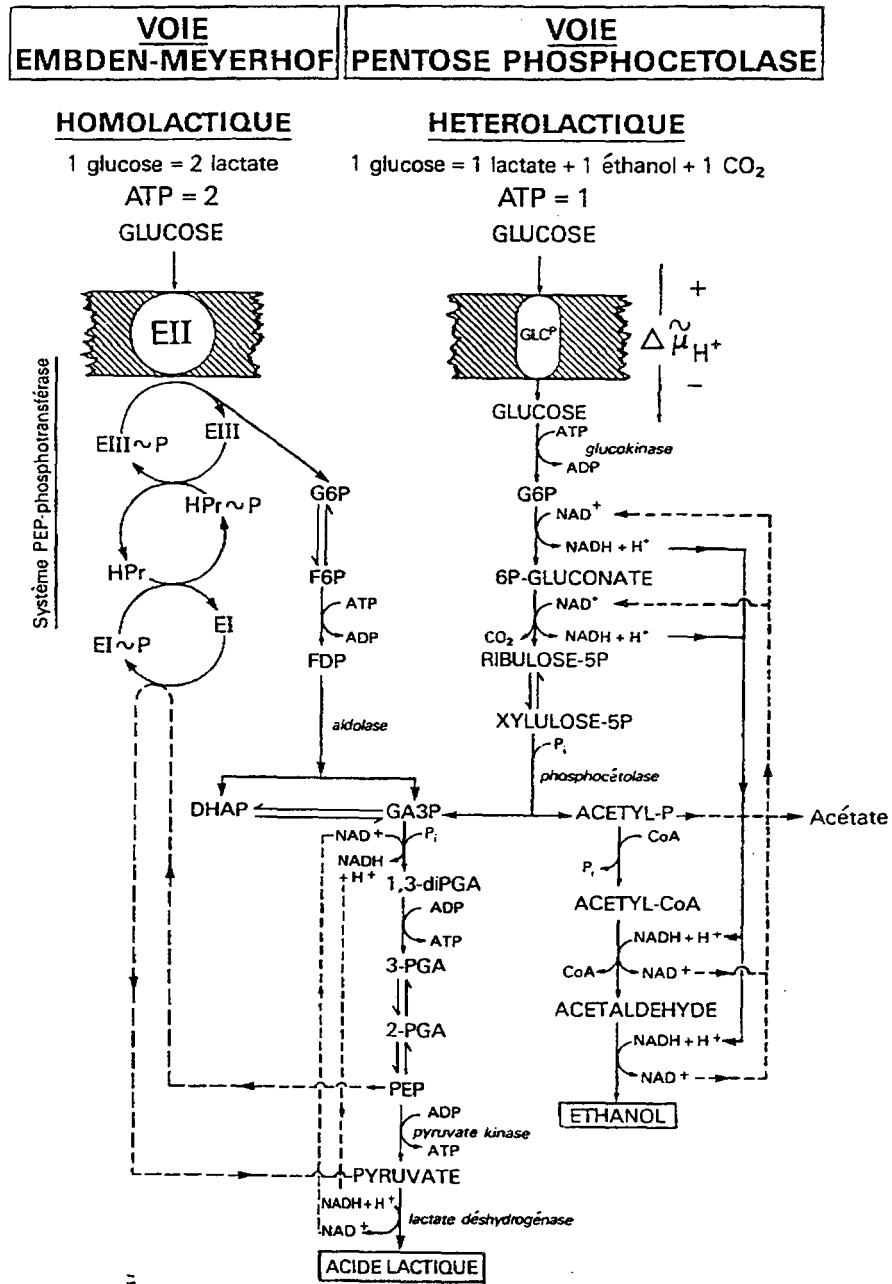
VOIE
EMBDEN-MEYERHOF

VOIE
PENTOSE PHOSPHOCETOLASE

HOMOLACTIQUE
1 glucose = 2 lactate
ATP = 2
GLUCOSE

HETEROLACTIQUE
1 glucose = 1 lactate + 1 éthanol + 1 $CO_2$
ATP = 1
GLUCOSE

EII

Système PEP-phosphotransférase

EIII~P
EIII
HPr~P
HPr
EI~P
EI

G6P
F6P
ATP
ADP
FDP
aldolase

GLC$^P$
$\Delta\tilde{\mu}_{H^+}$
+
−

GLUCOSE
ATP
glucokinase
ADP
G6P
NAD$^+$
NADH + H$^+$
6P-GLUCONATE
NAD$^+$
$CO_2$
NADH + H$^+$
RIBULOSE-5P
XYLULOSE-5P
$P_i$
phosphocétolase

DHAP
GA3P
ACETYL-P
Acétate
NAD +
$P_i$
NADH + H$^+$
1,3-diPGA
ADP
ATP
3-PGA
2-PGA
PEP
ADP
pyruvate kinase
ATP
PYRUVATE
NADH + H$^+$
NAD +
lactate déshydrogénase
ACIDE LACTIQUE

CoA
$P_i$
ACETYL-CoA
NADH + H$^+$
CoA
NAD +
ACETALDEHYDE
NADH + H$^+$
NAD +
ETHANOL